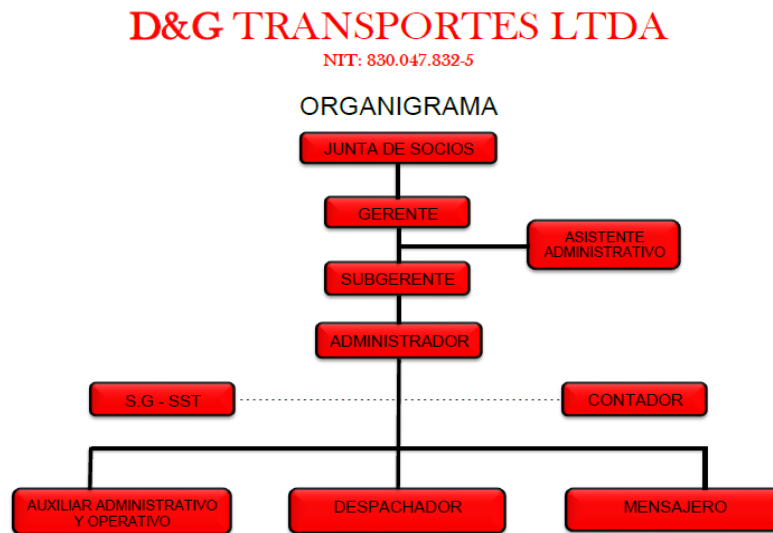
D&G TRANSPORTES LTDA

NIT: 830.047.832-5

ORGANIGRAMA

JUNTA DE SOCIOS

GERENTE

ASISTENTE ADMINISTRATIVO

SUBGERENTE

ADMINISTRADOR

S.G - SST

CONTADOR

AUXILIAR ADMINISTRATIVO Y OPERATIVO

DESPACHADOR

MENSAJERO